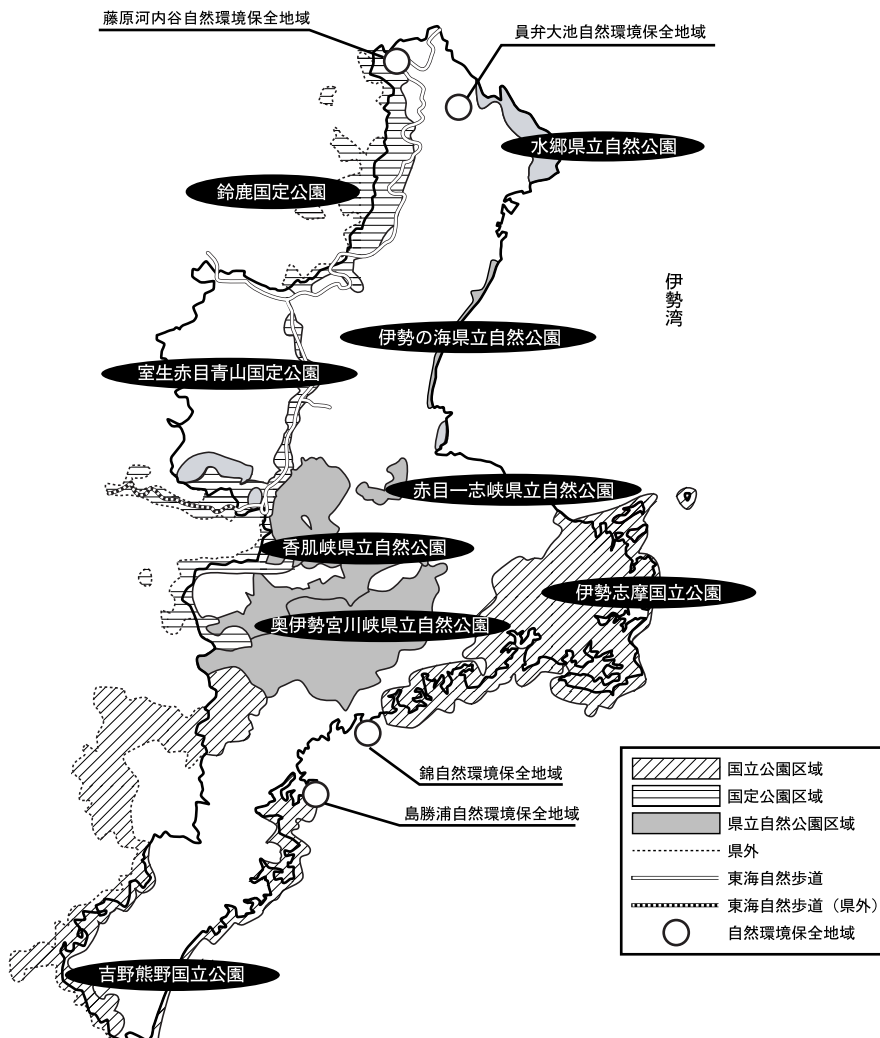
藤原河内谷自然環境保全地域

員弁大池自然環境保全地域

水郷県立自然公園

鈴鹿国定公園

伊勢湾

伊勢の海県立自然公園

室生赤目青山国定公園

赤目一志峡県立自然公園

香肌峡県立自然公園

伊勢志摩国立公園

奥伊勢宮川峡県立自然公園

錦自然環境保全地域

島勝浦自然環境保全地域

吉野熊野国立公園

国立公園区域
国定公園区域
県立自然公園区域
県外
東海自然歩道
東海自然歩道（県外）
自然環境保全地域